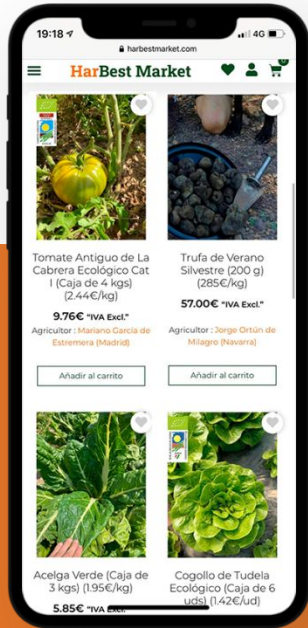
19:18
4G
harbestmarket.com

HarBest Market

0

Tomate Antiguo de La Cabrera Ecológico Cat I (Caja de 4 kgs) (2.44€/kg)

9.76€ "IVA Excl."

Agricultor : Mariano García de Estremera (Madrid)

Añadir al carrito

Trufa de Verano Silvestre (200 g) (285€/kg)

57.00€ "IVA Excl."

Agricultor : Jorge Ortún de Milagro (Navarra)

Añadir al carrito

Acelga Verde (Caja de 3 kgs) (1.95€/kg)

5.85€ "IVA Excl."

Cogollo de Tudela Ecológico (Caja de 6 uds) (1.42€/ud)